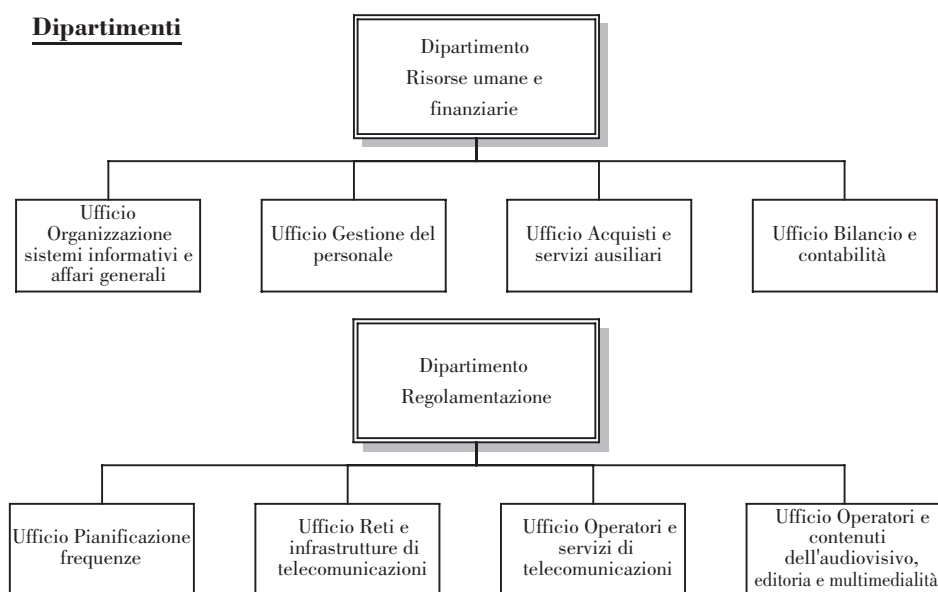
Dipartimenti

Dipartimento Risorse umane e finanziarie

Ufficio Organizzazione sistemi informativi e affari generali

Ufficio Gestione del personale

Ufficio Acquisti e servizi ausiliari

Ufficio Bilancio e contabilità

Dipartimento Regolamentazione

Ufficio Pianificazione frequenze

Ufficio Reti e infrastrutture di telecomunicazioni

Ufficio Operatori e servizi di telecomunicazioni

Ufficio Operatori e contenuti dell'audiovisivo, editoria e multimedialità